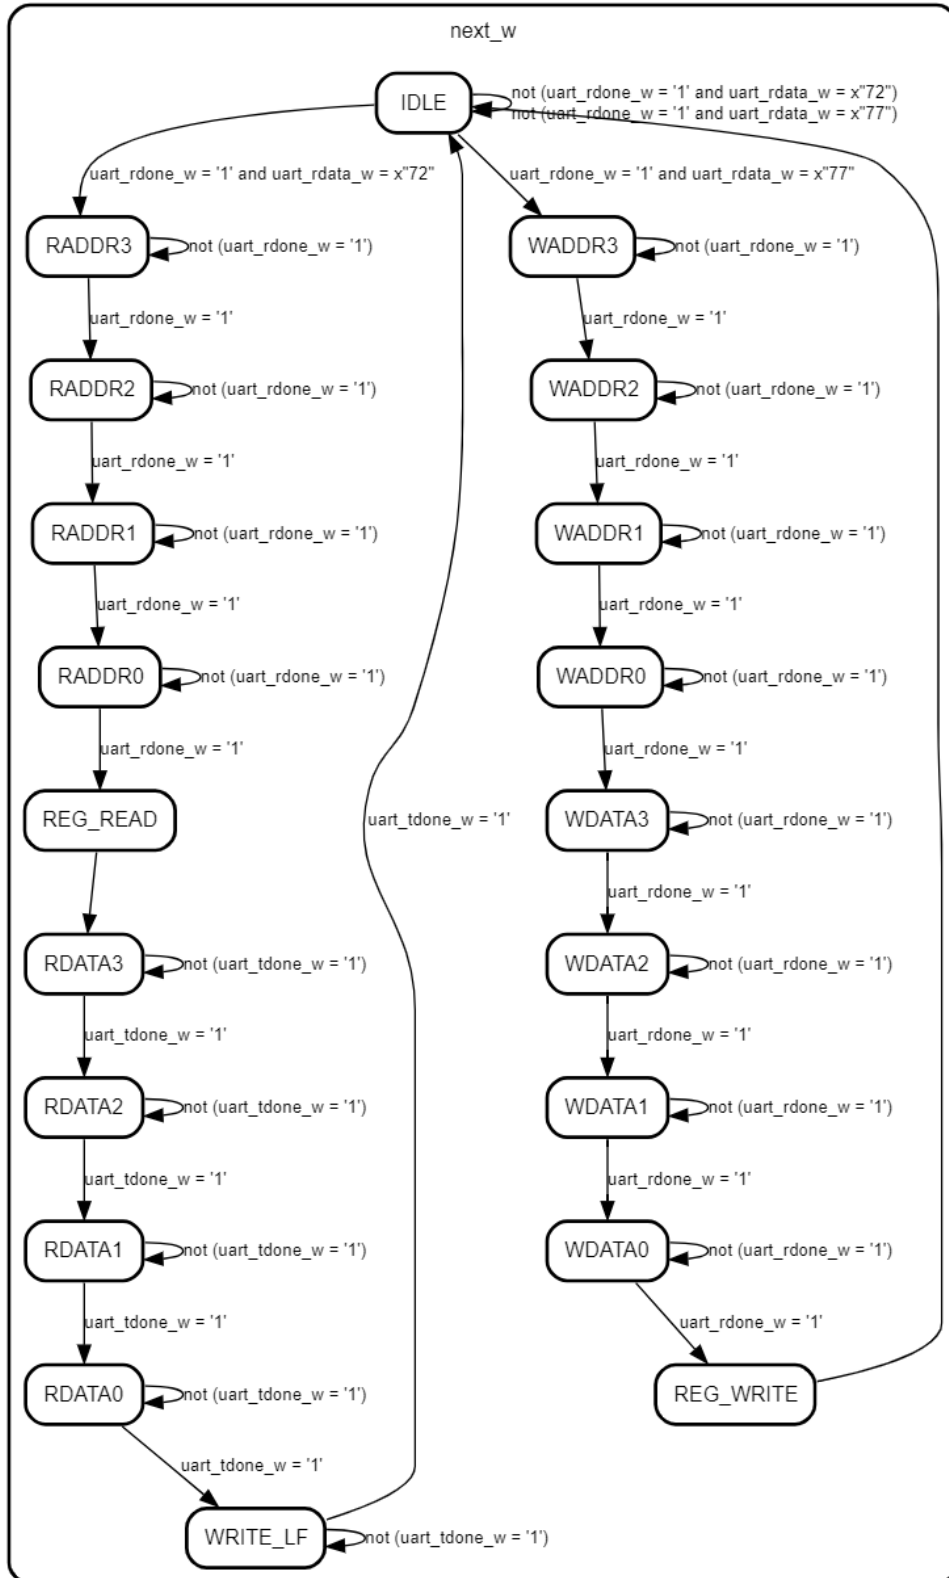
next_w

IDLE
not (uart_rdone_w = '1' and uart_rdata_w = x"72")
not (uart_rdone_w = '1' and uart_rdata_w = x"77")
uart_rdone_w = '1' and uart_rdata_w = x"72"
uart_rdone_w = '1' and uart_rdata_w = x"77"

RADDR3
not (uart_rdone_w = '1')
uart_rdone_w = '1'
RADDR2
not (uart_rdone_w = '1')
uart_rdone_w = '1'
RADDR1
not (uart_rdone_w = '1')
uart_rdone_w = '1'
RADDR0
not (uart_rdone_w = '1')
uart_rdone_w = '1'
REG_READ
RDATA3
not (uart_tdone_w = '1')
uart_tdone_w = '1'
RDATA2
not (uart_tdone_w = '1')
uart_tdone_w = '1'
RDATA1
not (uart_tdone_w = '1')
uart_tdone_w = '1'
RDATA0
not (uart_tdone_w = '1')
uart_tdone_w = '1'
WRITE_LF
not (uart_tdone_w = '1')
uart_tdone_w = '1'

WADDR3
not (uart_rdone_w = '1')
uart_rdone_w = '1'
WADDR2
not (uart_rdone_w = '1')
uart_rdone_w = '1'
WADDR1
not (uart_rdone_w = '1')
uart_rdone_w = '1'
WADDR0
not (uart_rdone_w = '1')
uart_rdone_w = '1'
WDATA3
not (uart_rdone_w = '1')
uart_rdone_w = '1'
WDATA2
not (uart_rdone_w = '1')
uart_rdone_w = '1'
WDATA1
not (uart_rdone_w = '1')
uart_rdone_w = '1'
WDATA0
not (uart_rdone_w = '1')
uart_rdone_w = '1'
REG_WRITE